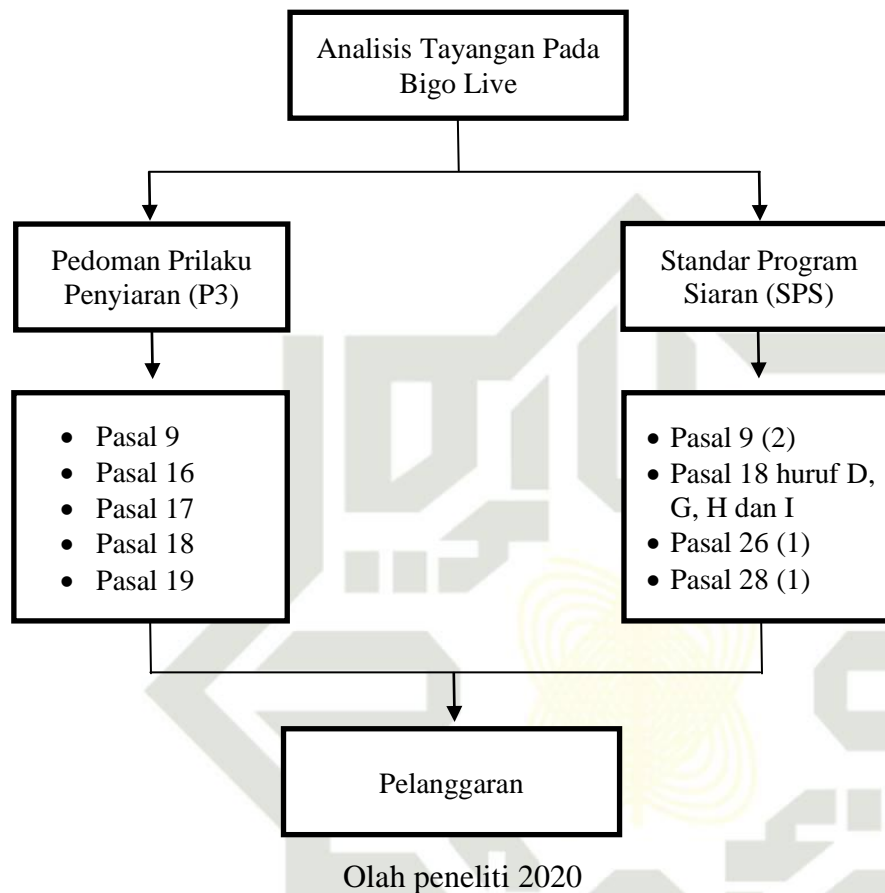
Analisis Tayangan Pada Bigo Live

Pedoman Prilaku Penyiaran (P3)

Standar Program Siaran (SPS)

- Pasal 9
- Pasal 16
- Pasal 17
- Pasal 18
- Pasal 19

- Pasal 9 (2)
- Pasal 18 huruf D, G, H dan I
- Pasal 26 (1)
- Pasal 28 (1)

Pelanggaran

Olah peneliti 2020